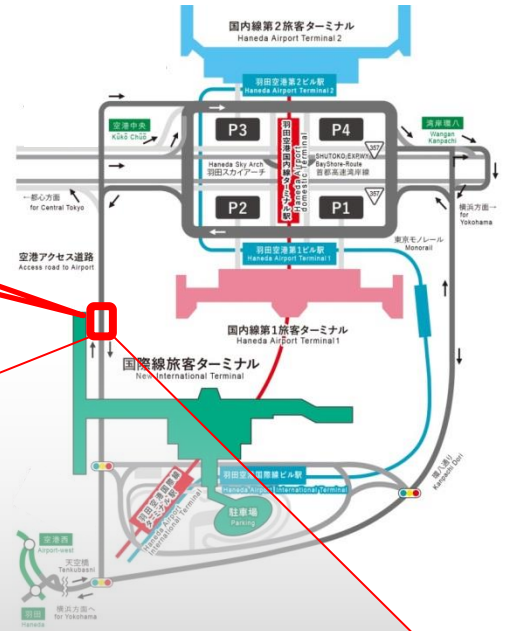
国内線第２旅客ターミナル
Haneda Airport Terminal 2

羽田空港第２ビル駅
Haneda Airport Terminal 2

空港中央
Kuko Chuo

P3

P4

湾岸環八
Wangan Kanpachi

羽田空港国内線ターミナル駅
Haneda Airport Domestic Terminal

Haneda Sky Arch
羽田スカイアーチ

SHUTOKO EXPWY BayShore-Route
首都高速湾岸線

357

←都心方面
for Central Tokyo

P2

P1

357

横浜方面→
for Yokohama

羽田空港第１ビル駅
Haneda Airport Terminal 1

空港アクセス道路
Access road to Airport

東京モノレール
Monorail

国内線第１旅客ターミナル
Haneda Airport Terminal 1

国際線旅客ターミナル
New International Terminal

羽田空港国際線ビル駅
Haneda Airport International Terminal

羽田空港国際線ターミナル駅
Haneda Airport International Terminal

環八通り
Kanpachi Dori

駐車場
Parking

空港西
Airport-west

天空橋
Tenkubashi

羽田
Haneda

横浜方面へ
for Yokohama